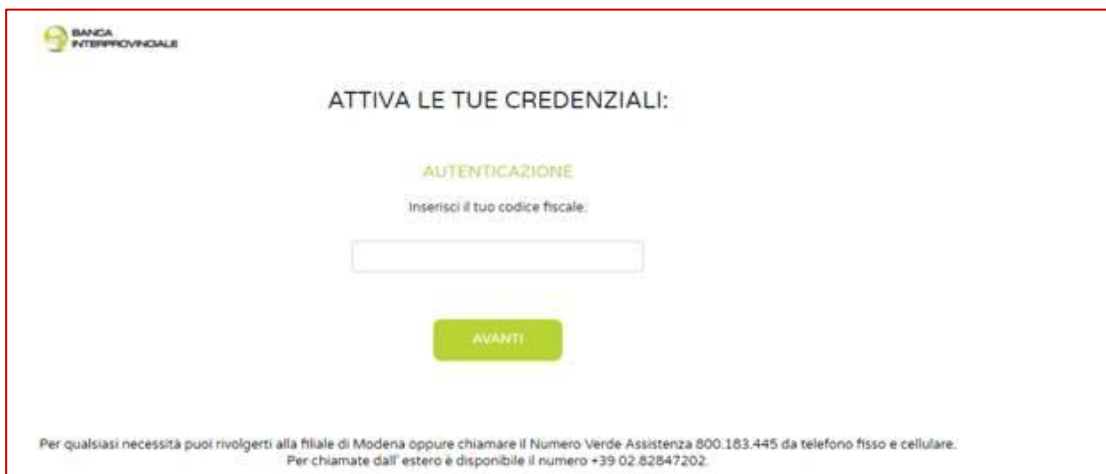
BANCA
INTERPROVINCIALE

ATTIVA LE TUE CREDENZIALI:

AUTENTICAZIONE

Inserisci il tuo codice fiscale.

AVANTI

Per qualsiasi necessità puoi rivolgerti alla filiale di Modena oppure chiamare il Numero Verde Assistenza 800.183.445 da telefono fisso e cellulare.
Per chiamate dall' estero è disponibile il numero +39 02.82847202.